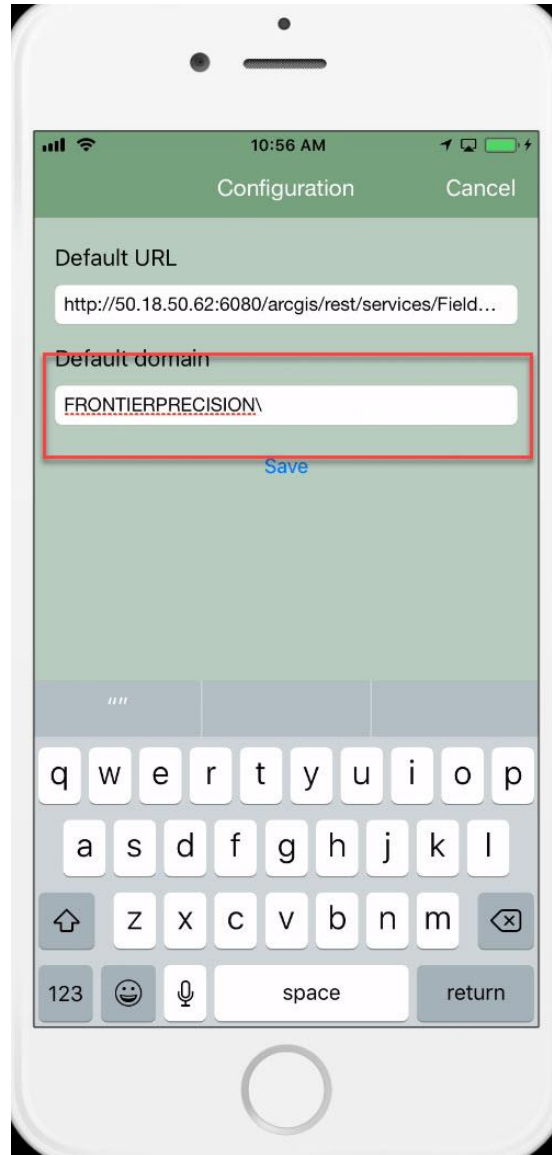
10:56 AM

Configuration

Cancel

Default URL

http://50.18.50.62:6080/arcgis/rest/services/Field...

Default domain

FRONTIERPRECISION\

Save

""

q w e r t y u i o p

a s d f g h j k l

z x c v b n m

123

space

return